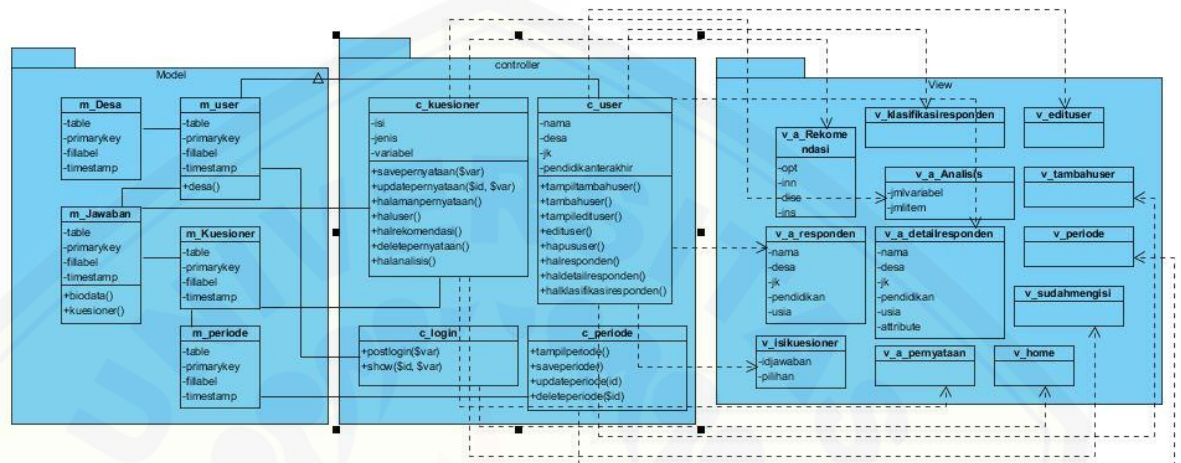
Model

m_Desa
-table
-primarykey
-fillabel
-timestamp

m_user
-table
-primarykey
-fillabel
-timestamp
+desa()

m_Jawaban
-table
-primarykey
-fillabel
-timestamp
+biodata()
+kuesioner()

m_Kuesioner
-table
-primarykey
-fillabel
-timestamp

m_periode
-table
-primarykey
-fillabel
-timestamp

controller

c_kuesioner
-isi
-jenis
-variabel
+savepernyataan($var)
+updatepernyataan($id, $var)
+halamanpernyataan()
+haluser()
+halrekomendasi()
+deletepernyataan()
+halanalisis()

c_user
-nama
-desa
-jk
-pendidikanterakhir
+tampiltambahuser()
+tambahuser()
+tampiledituser()
+edituser()
+hapususer()
+halresponden()
+haldetailresponden()
+halklasifikasiresponden()

c_login
+postlogin($var)
+show($id, $var)

c_periode
+tampilperiode()
+saveperiode()
+updateperiode(id)
+deleteperiode($id)

View

v_a_Rekomendasi
-opt
-inn
-dise
-ins

v_klasifikasiresponden

v_edituser

v_a_Analisis
-jmlvariabel
-jmlitem

v_tambahuser

v_a_responden
-nama
-desa
-jk
-pendidikan
-usia

v_a_detailresponden
-nama
-desa
-jk
-pendidikan
-usia
-attribute

v_periode

v_sudahmengisi

v_isikuesioner
-idjawaban
-pilihan

v_a_pernyataan

v_home